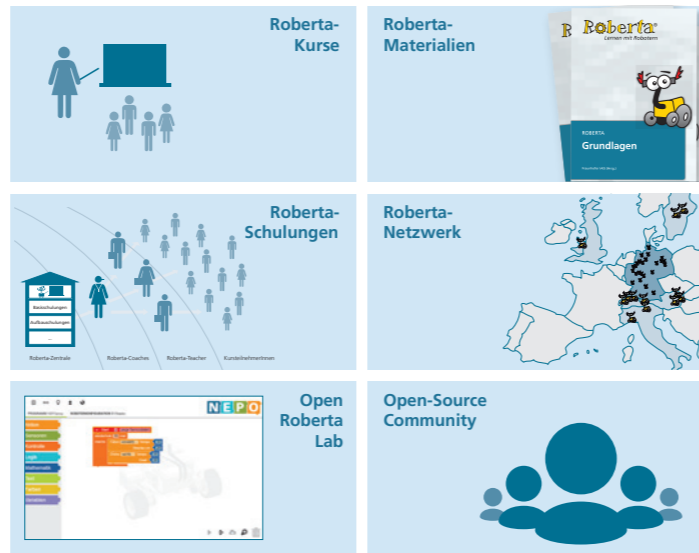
Roberta-
Kurse

Roberta-
Materialien

Roberta
Lernen mit Robotern

ROBERTA
Grundlagen

Roberta-
Schulungen

Basisschulungen
Aufbauschulungen
...

Roberta-Zentrale
Roberta-Coaches
Roberta-Teacher
KursteilnehmerInnen

Roberta-
Netzwerk

Open
Roberta
Lab

NEPO

Aktion
Sensoren
Kontrolle
Logik
Mathematik
Text
Farben
Variablen

Open-Source
Community